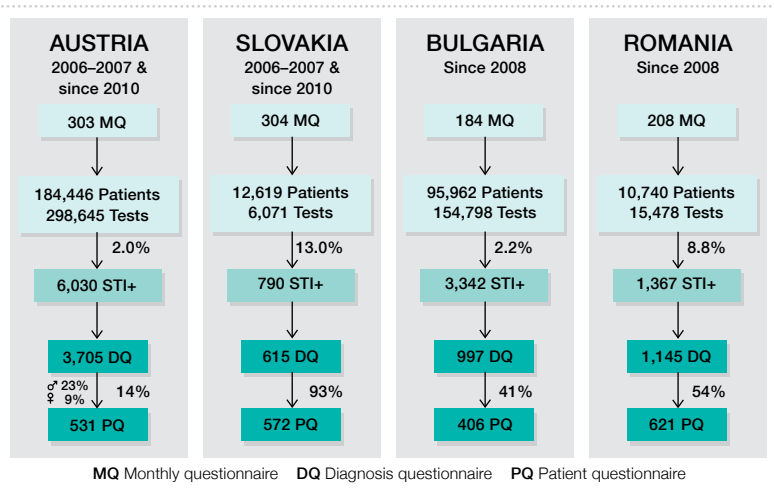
AUSTRIA
2006–2007 & since 2010

303 MQ

184,446 Patients
298,645 Tests

2.0%

6,030 STI+

3,705 DQ

♂ 23%
♀ 9%

14%

531 PQ

SLOVAKIA
2006–2007 & since 2010

304 MQ

12,619 Patients
6,071 Tests

13.0%

790 STI+

615 DQ

93%

572 PQ

BULGARIA
Since 2008

184 MQ

95,962 Patients
154,798 Tests

2.2%

3,342 STI+

997 DQ

41%

406 PQ

ROMANIA
Since 2008

208 MQ

10,740 Patients
15,478 Tests

8.8%

1,367 STI+

1,145 DQ

54%

621 PQ

MQ Monthly questionnaire DQ Diagnosis questionnaire PQ Patient questionnaire